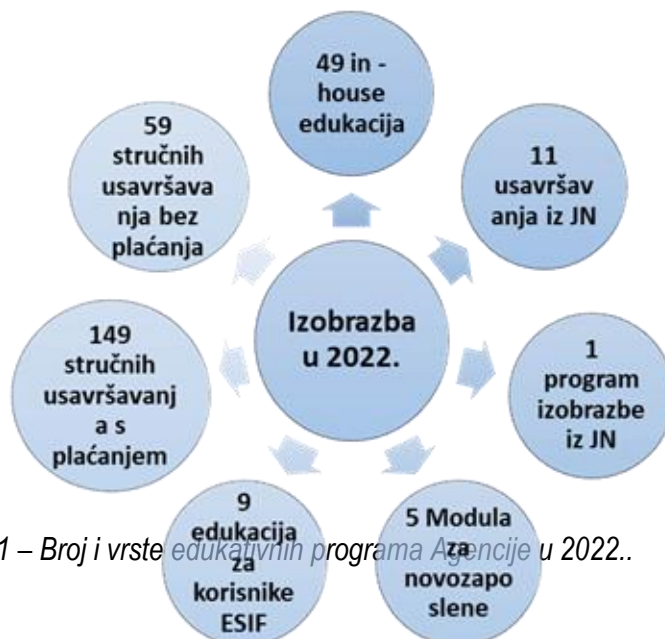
49 in - house edukacija

11 usavršavanja iz JN

1 program izobrazbe iz JN

5 Modula za novozaposlene

9 edukacija za korisnike ESIF

149 stručnih usavršavanja s plaćanjem

59 stručnih usavršavanja bez plaćanja

Izobrazba u 2022.

1 – Broj i vrste edukativnih programa Agencije u 2022..